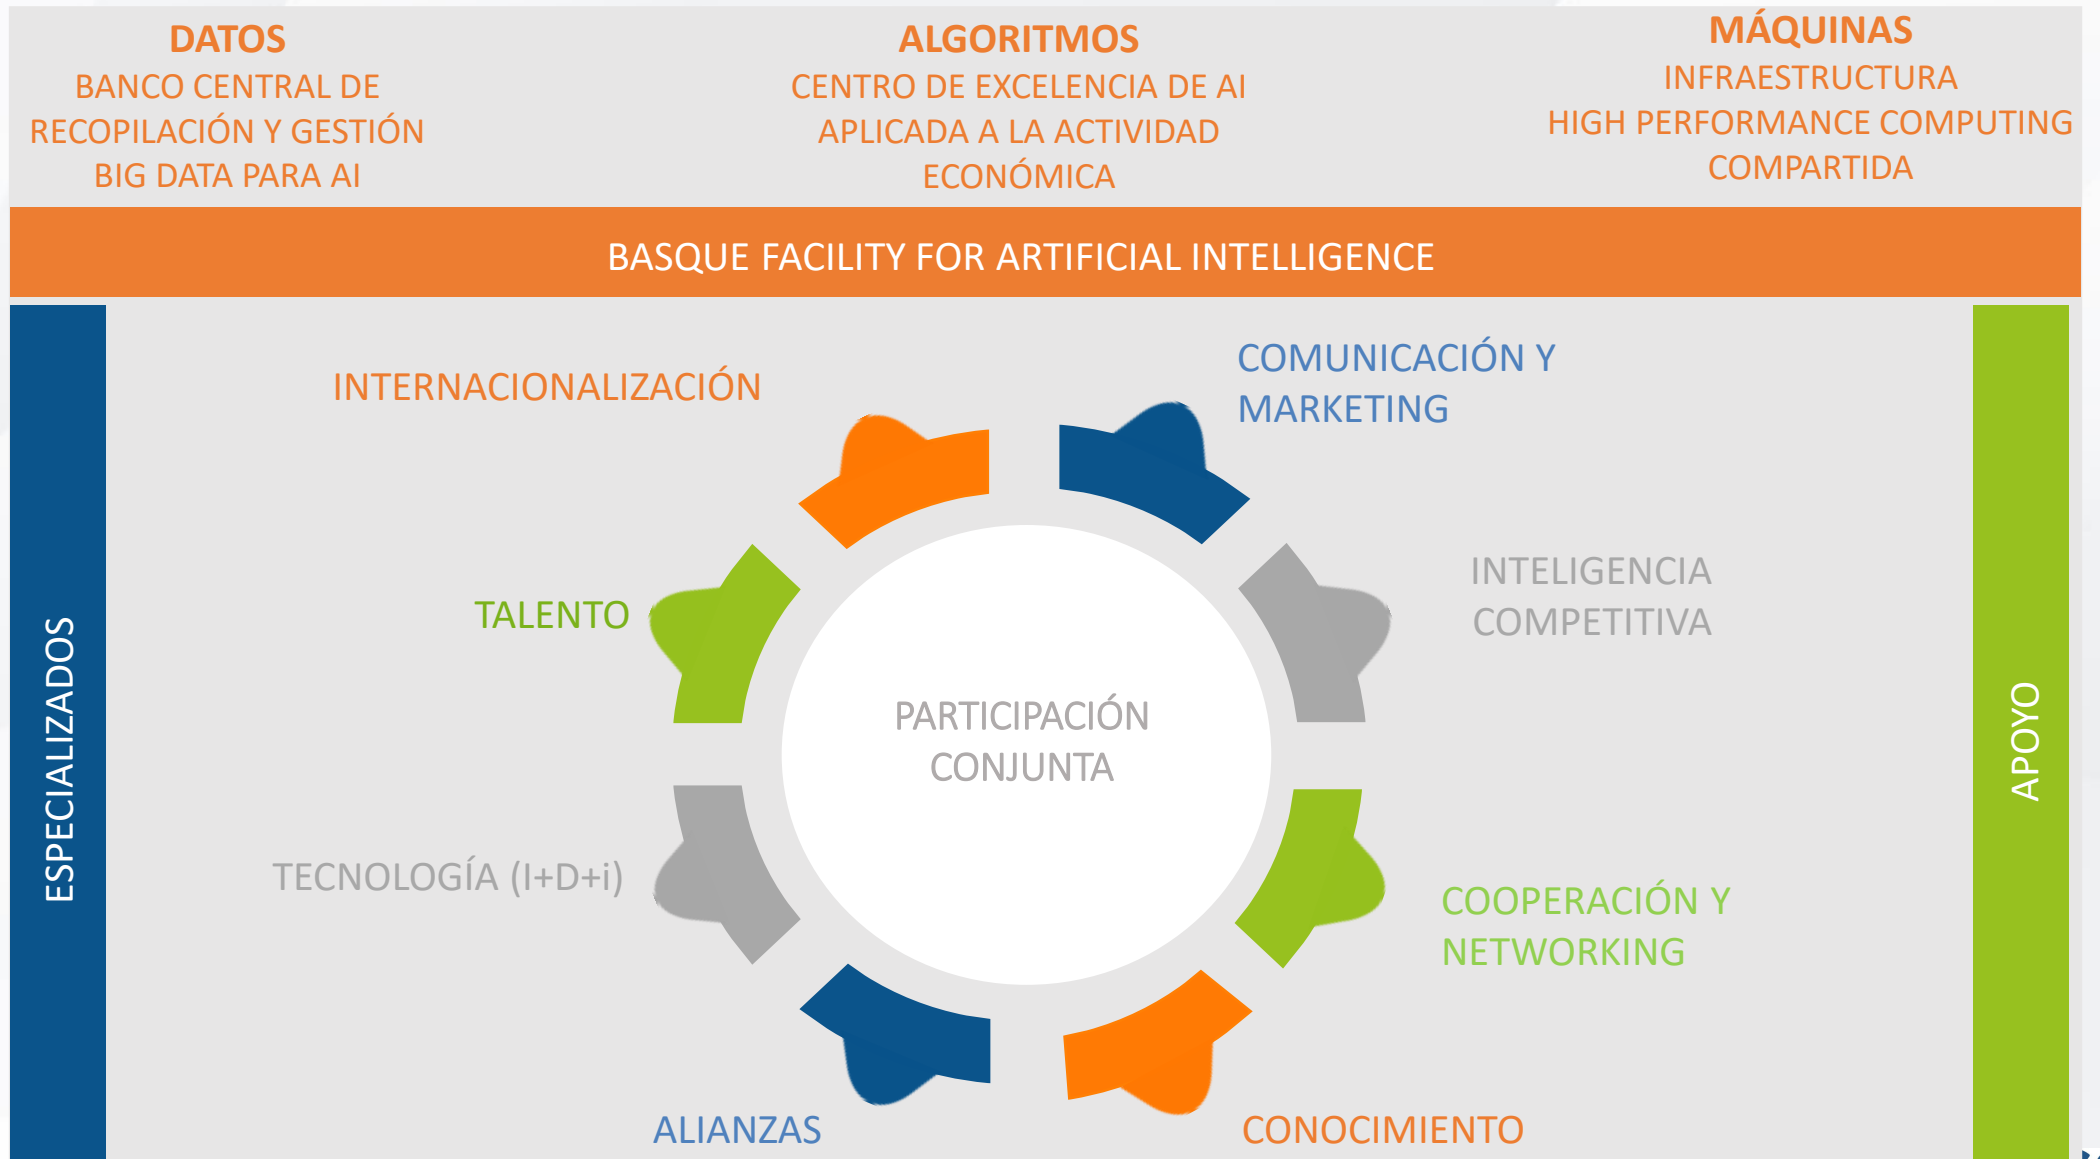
DATOS
BANCO CENTRAL DE RECOPILACIÓN Y GESTIÓN BIG DATA PARA AI

ALGORITMOS
CENTRO DE EXCELENCIA DE AI APLICADA A LA ACTIVIDAD ECONÓMICA

MÁQUINAS
INFRAESTRUCTURA HIGH PERFORMANCE COMPUTING COMPARTIDA

BASQUE FACILITY FOR ARTIFICIAL INTELLIGENCE

ESPECIALIZADOS

INTERNACIONALIZACIÓN

COMUNICACIÓN Y MARKETING

TALENTO

INTELIGENCIA COMPETITIVA

PARTICIPACIÓN CONJUNTA

TECNOLOGÍA (I+D+i)

COOPERACIÓN Y NETWORKING

ALIANZAS

CONOCIMIENTO

APOYO